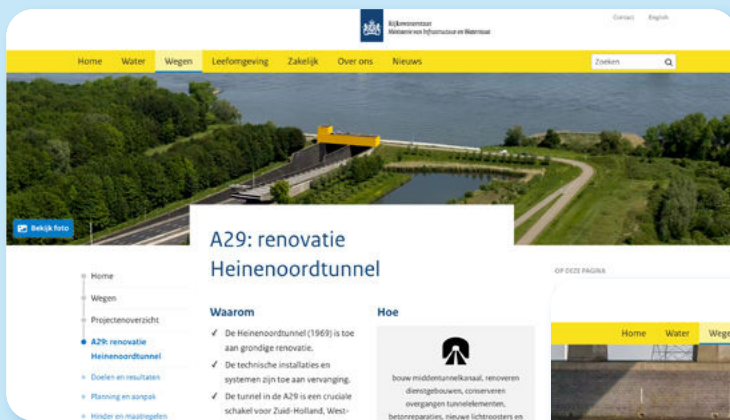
Rijkswaterstaat
Ministerie van Infrastructuur en Waterstaat

Contact English

Home Water Wegen Leefomgeving Zakelijk Over ons Nieuws

Zoeken

Bekijk foto

A29: renovatie Heinenoordtunnel

Home
Wegen
Projectenoverzicht
A29: renovatie Heinenoordtunnel
Doelen en resultaten
Planning en aanpak
Hinder en maatregelen

Waarom

✓ De Heinenoordtunnel (1969) is toe aan grondige renovatie.
✓ De technische installaties en systemen zijn toe aan vervanging.
✓ De tunnel in de A29 is een cruciale schakel voor Zuid-Holland, West-

Hoe

bouw middentunnelkanaal, renoveren dienstgebouwen, conserveren overgangen tunnelelementen, betonreparaties, nieuwe lichtroosters en

OP DEZE PAGINA

Home Water Wege